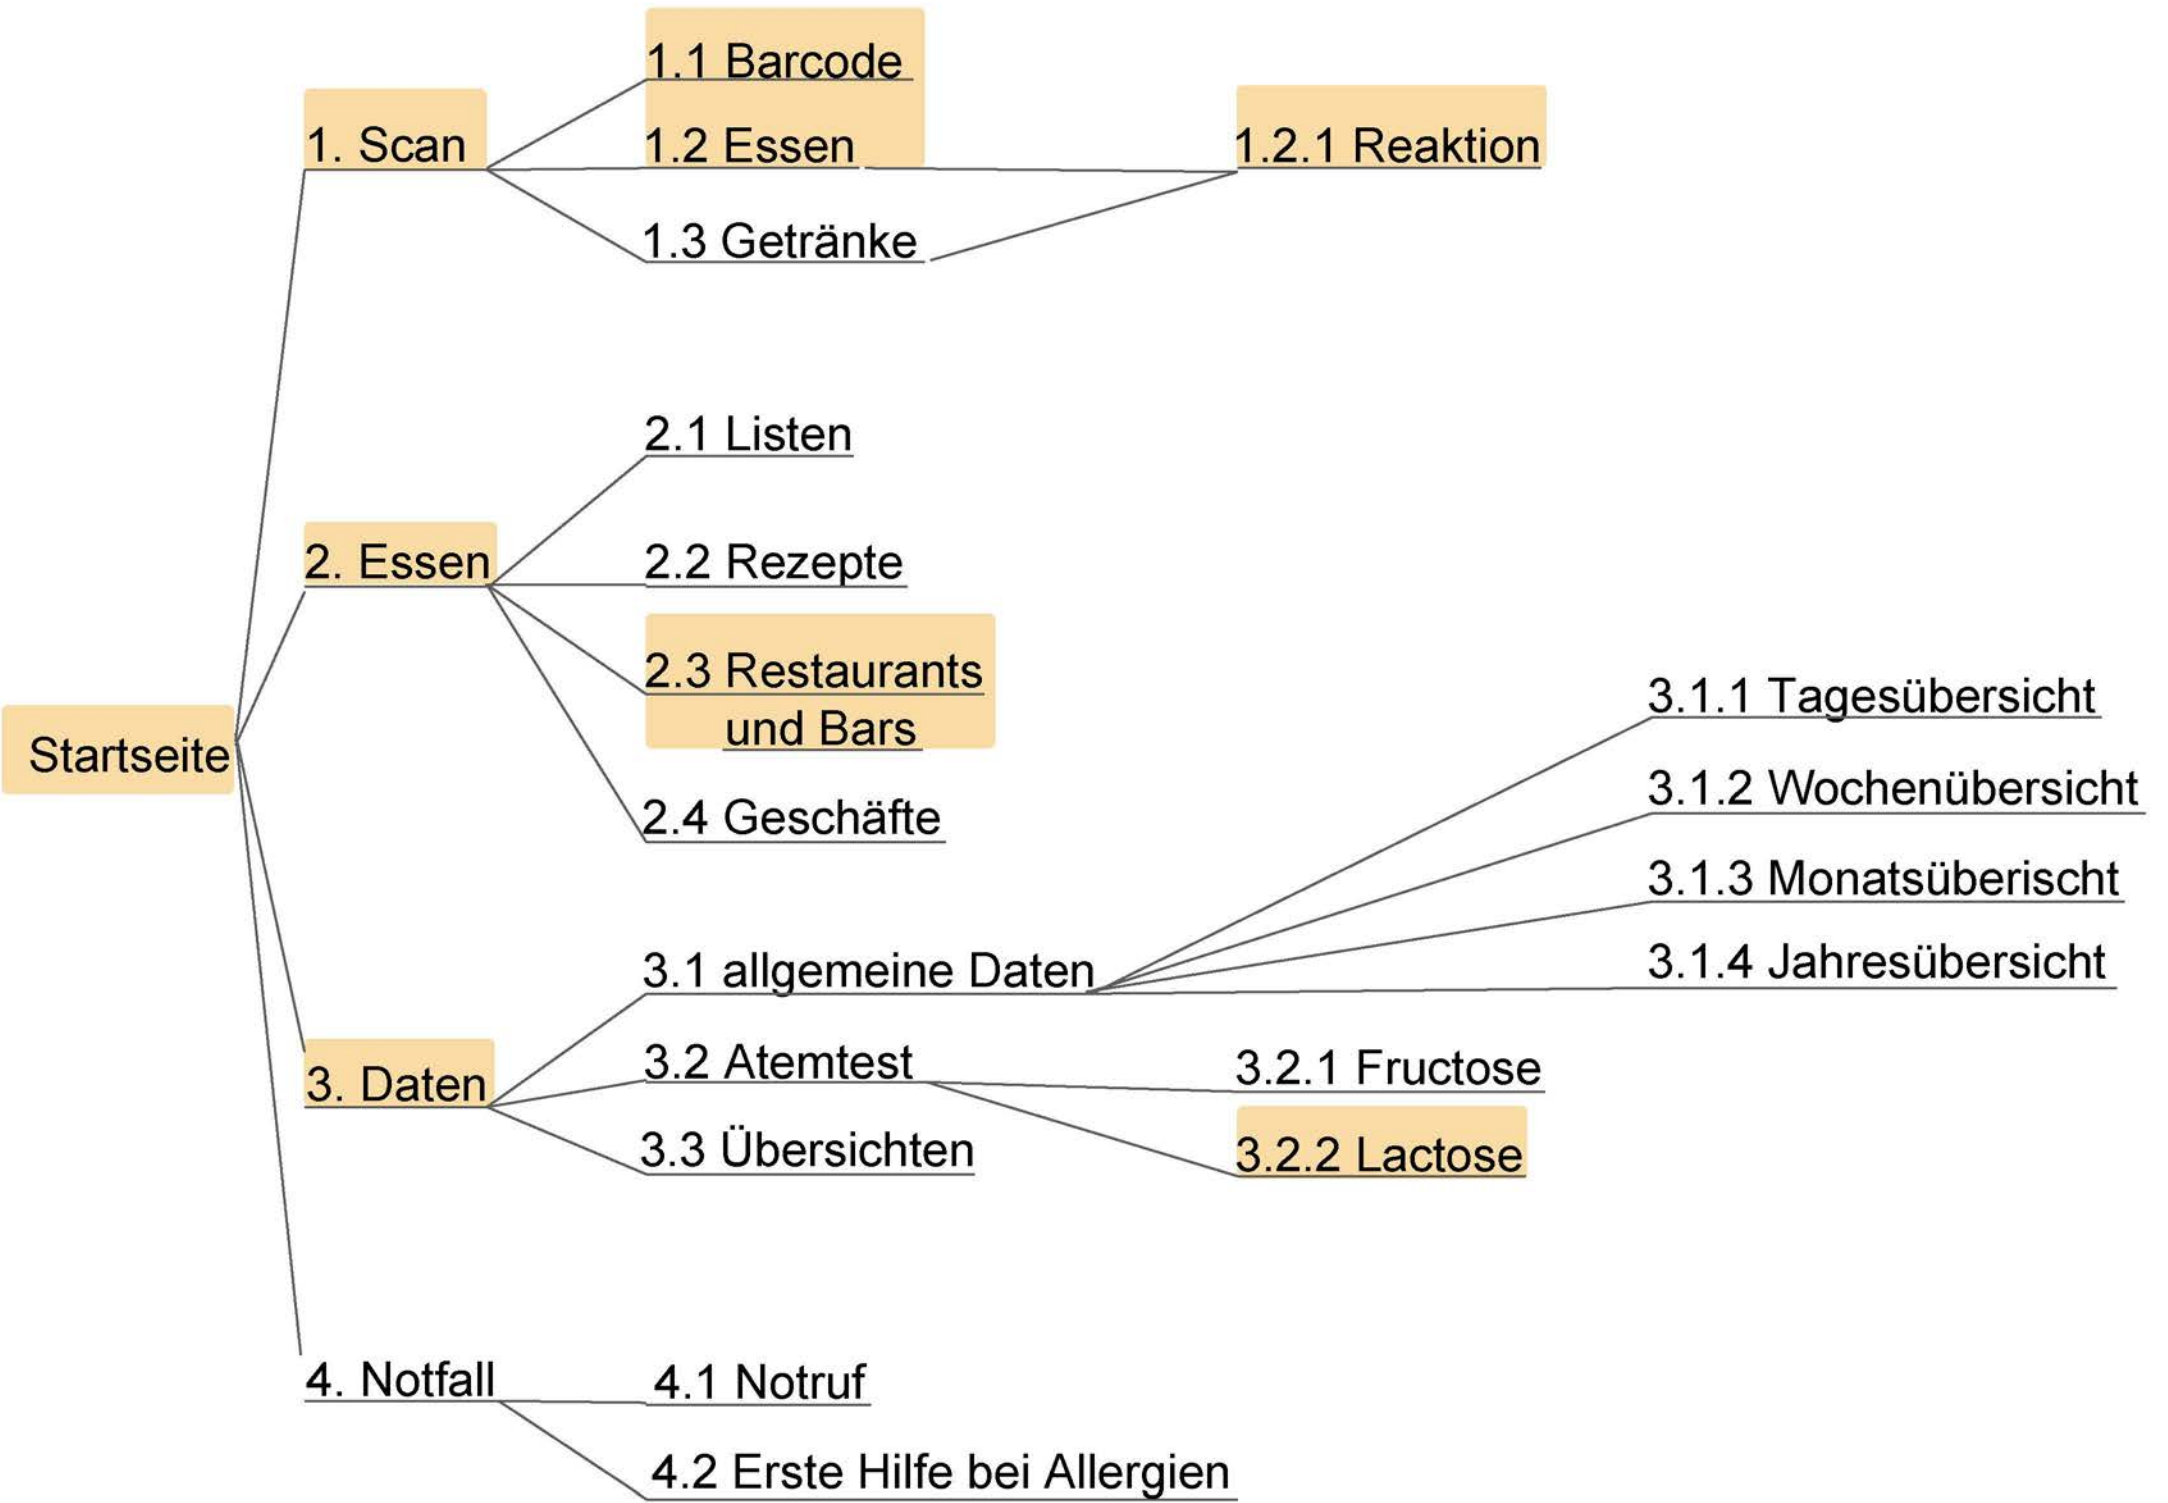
Startseite

1. Scan

1.1 Barcode

1.2 Essen

1.2.1 Reaktion

1.3 Getränke

2. Essen

2.1 Listen

2.2 Rezepte

2.3 Restaurants und Bars

2.4 Geschäfte

3. Daten

3.1 allgemeine Daten

3.1.1 Tagesübersicht

3.1.2 Wochenübersicht

3.1.3 Monatsüberischt

3.1.4 Jahresübersicht

3.2 Atemtest

3.2.1 Fructose

3.2.2 Lactose

3.3 Übersichten

4. Notfall

4.1 Notruf

4.2 Erste Hilfe bei Allergien